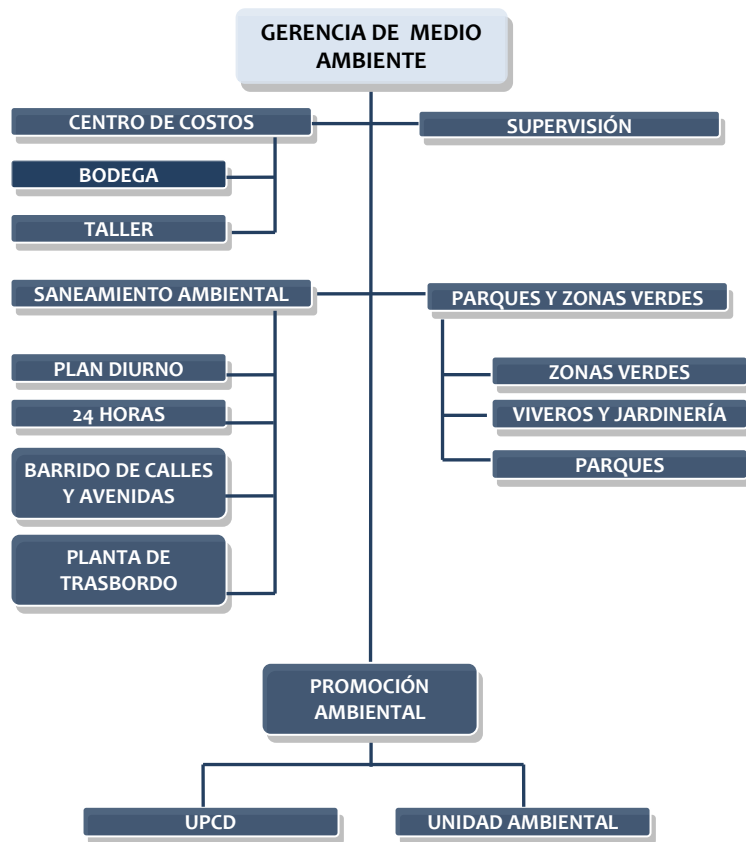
GERENCIA DE MEDIO AMBIENTE

CENTRO DE COSTOS

SUPERVISIÓN

BODEGA

TALLER

SANEAMIENTO AMBIENTAL

PARQUES Y ZONAS VERDES

PLAN DIURNO

ZONAS VERDES

24 HORAS

VIVEROS Y JARDINERÍA

BARRIDO DE CALLES Y AVENIDAS

PARQUES

PLANTA DE TRASBORDO

PROMOCIÓN AMBIENTAL

UPCD

UNIDAD AMBIENTAL